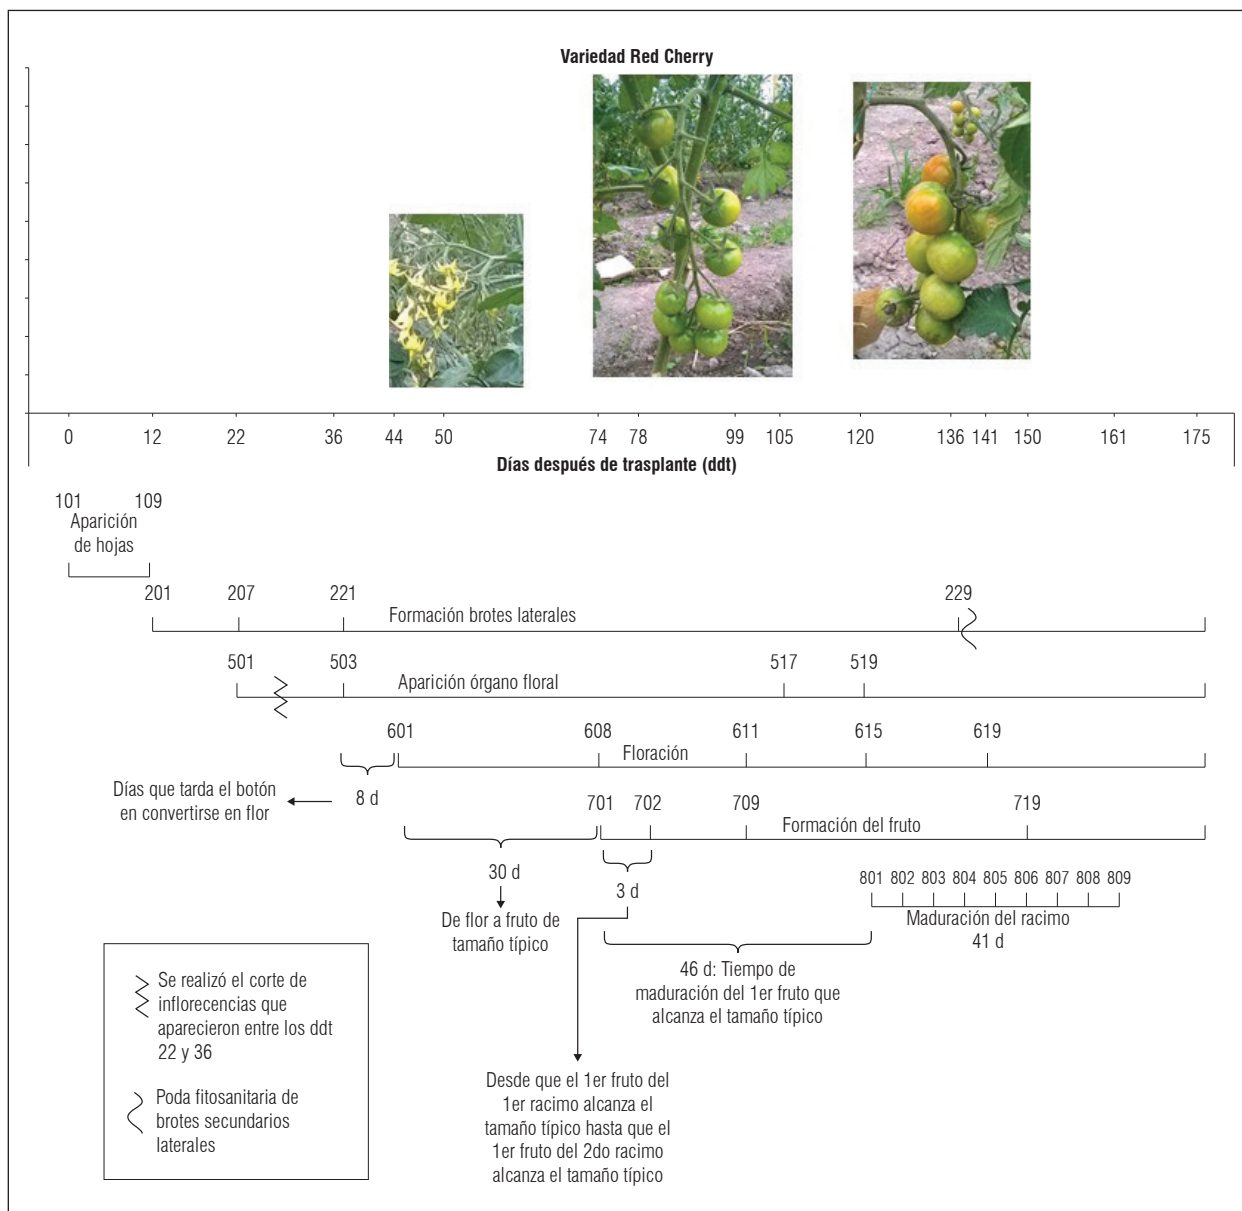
Variedad Red Cherry

0 12 22 36 44 50 74 78 99 105 120 136 141 150 161 175

Días después de trasplante (ddt)

101 109
Aparición de hojas

201 207 221 229
Formación brotes laterales

501 503 517 519
Aparición órgano floral

601 608 611 615 619
Floración

Días que tarda el botón en convertirse en flor
8 d

701 702 709 719
Formación del fruto

30 d
De flor a fruto de tamaño típico

3 d

801 802 803 804 805 806 807 808 809
Maduración del racimo
41 d

46 d: Tiempo de maduración del 1er fruto que alcanza el tamaño típico

Desde que el 1er fruto del 1er racimo alcanza el tamaño típico hasta que el 1er fruto del 2do racimo alcanza el tamaño típico

Se realizó el corte de inflorecencias que aparecieron entre los ddt 22 y 36

Poda fitosanitaria de brotes secundarios laterales